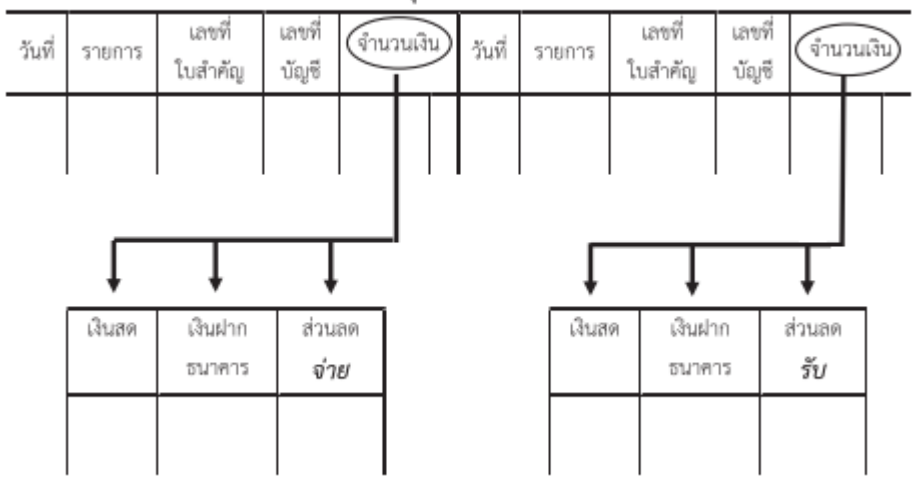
| วันที่ | รายการ | เลขที่ ใบสำคัญ | เลขที่ บัญชี | จำนวนเงิน | วันที่ | รายการ | เลขที่ ใบสำคัญ | เลขที่ บัญชี | จำนวนเงิน |
|---|---|---|---|---|---|---|---|---|---|
| | | | | | | | | | |

| เงินสด | เงินฝากธนาคาร | ส่วนลดจ่าย |
|---|---|---|
| | | |

| เงินสด | เงินฝากธนาคาร | ส่วนลดรับ |
|---|---|---|
| | | |